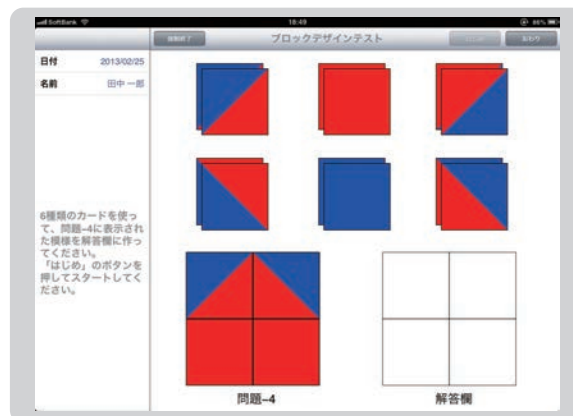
SoftBank

18:49

86%

説明終了

ブロックデザインテスト

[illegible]

おわり

日付 2013/02/25

名前 田中 一郎

6種類のカードを使って、問題–4に表示された模様を解答欄に作ってください。「はじめ」のボタンを押してスタートしてください。

問題–4

解答欄